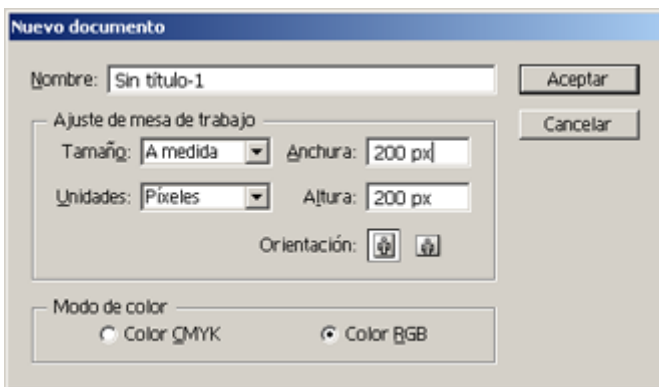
Nuevo documento

Nombre: Sin título-1

Aceptar

Cancelar

Ajuste de mesa de trabajo

Tamaño: A medida

Anchura: 200 px

Unidades: Píxeles

Altura: 200 px

Orientación:

Modo de color

Color CMYK

Color RGB